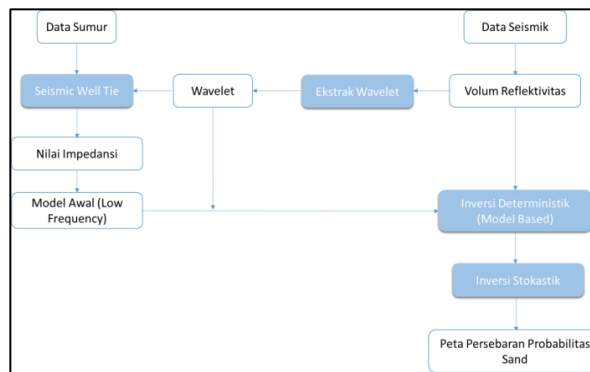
Data Sumur

Data Seismik

Seismic Well Tie

Wavelet

Ekstrak Wavelet

Volum Reflektivitas

Nilai Impedansi

Model Awal (Low Frequency)

Inversi Deterministik (Model Based)

Inversi Stokastik

Peta Persebaran Probabilitas Sand